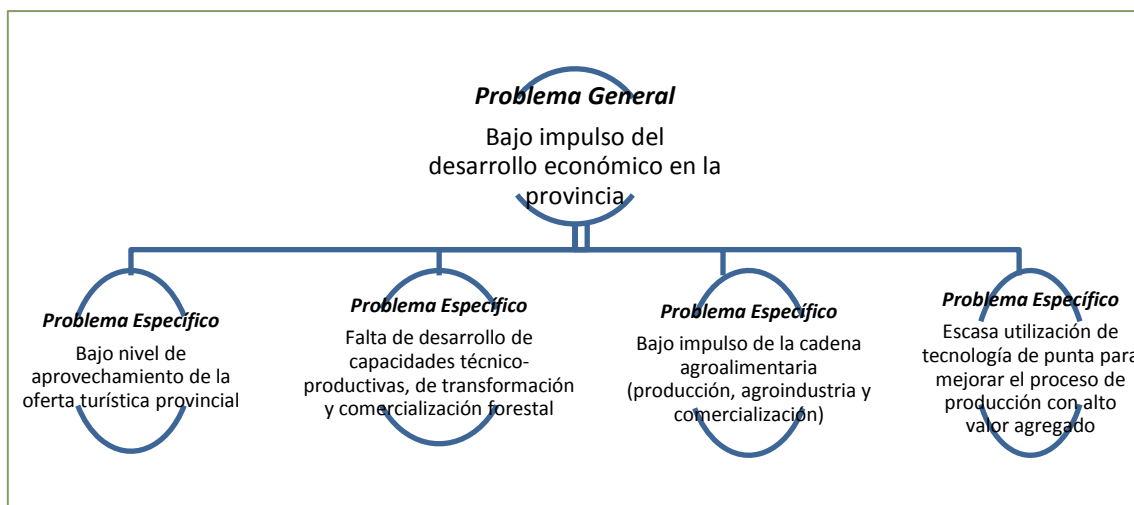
Problema General
Bajo impulso del desarrollo económico en la provincia

Problema Específico
Bajo nivel de aprovechamiento de la oferta turística provincial

Problema Específico
Falta de desarrollo de capacidades técnico-productivas, de transformación y comercialización forestal

Problema Específico
Bajo impulso de la cadena agroalimentaria (producción, agroindustria y comercialización)

Problema Específico
Escasa utilización de tecnología de punta para mejorar el proceso de producción con alto valor agregado